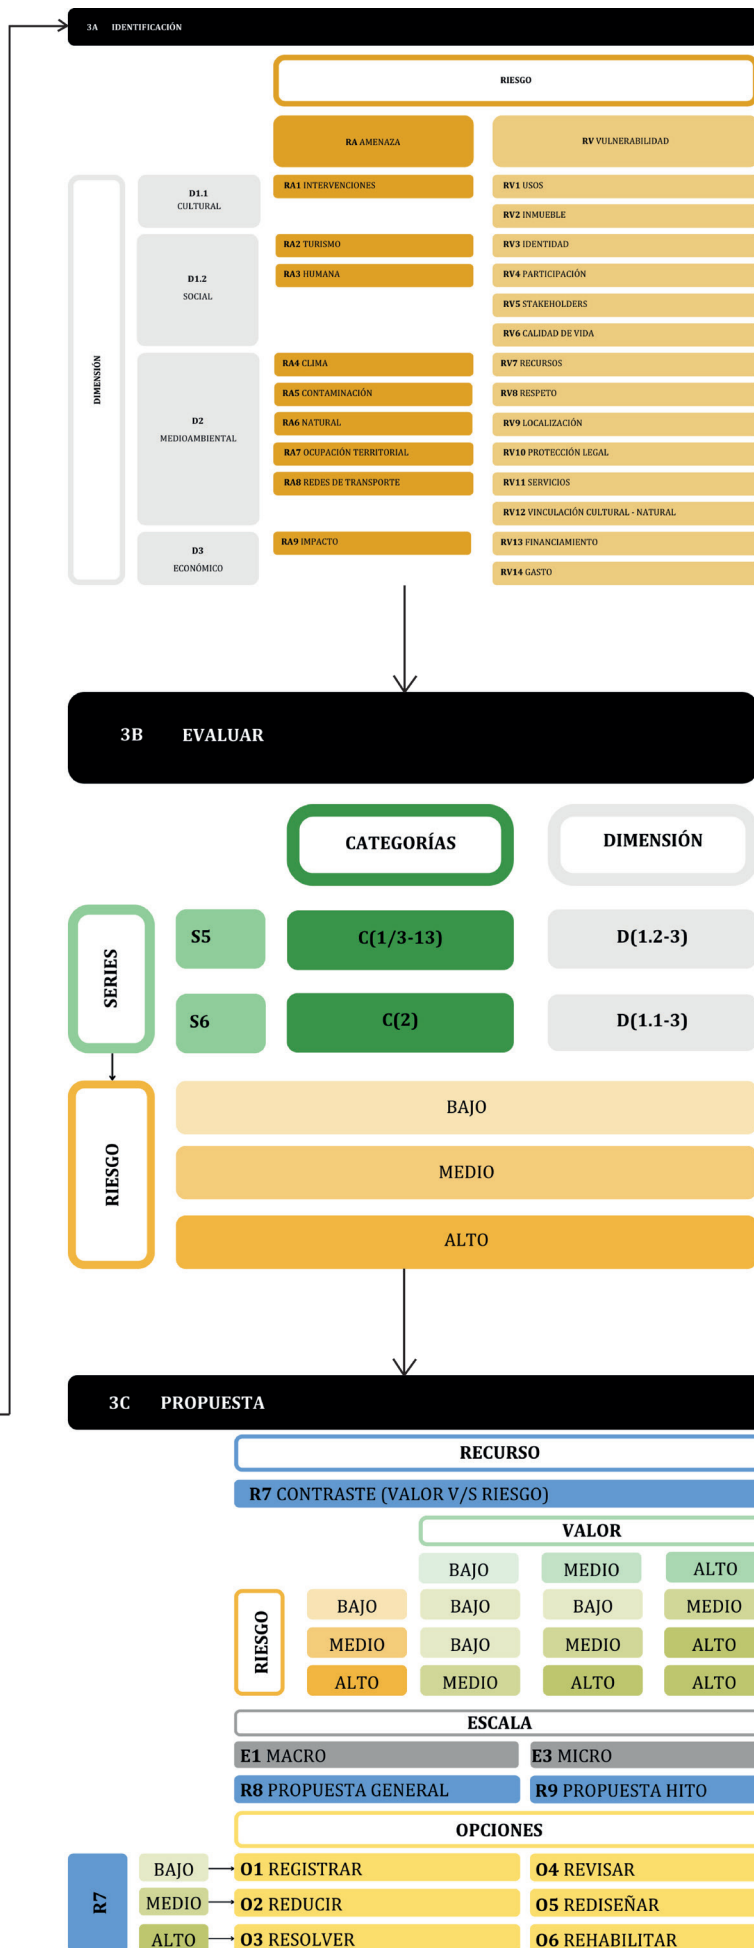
3A IDENTIFICACIÓN

RIESGO

RA AMENAZA

RV VULNERABILIDAD

DIMENSIÓN

D1.1 CULTURAL

RA1 INTERVENCIONES

RV1 USOS

RV2 INMUEBLE

D1.2 SOCIAL

RA2 TURISMO

RA3 HUMANA

RV3 IDENTIDAD

RV4 PARTICIPACIÓN

RV5 STAKEHOLDERS

RV6 CALIDAD DE VIDA

D2 MEDIOAMBIENTAL

RA4 CLIMA

RA5 CONTAMINACIÓN

RA6 NATURAL

RA7 OCUPACIÓN TERRITORIAL

RA8 REDES DE TRANSPORTE

RV7 RECURSOS

RV8 RESPETO

RV9 LOCALIZACIÓN

RV10 PROTECCIÓN LEGAL

RV11 SERVICIOS

RV12 VINCULACIÓN CULTURAL - NATURAL

D3 ECONÓMICO

RA9 IMPACTO

RV13 FINANCIAMIENTO

RV14 GASTO

3B EVALUAR

CATEGORÍAS

DIMENSIÓN

SERIES

S5

C(1/3-13)

D(1.2-3)

S6

C(2)

D(1.1-3)

RIESGO

BAJO

MEDIO

ALTO

3C PROPUESTA

RECURSO

R7 CONTRASTE (VALOR V/S RIESGO)

VALOR

| | | BAJO | MEDIO | ALTO |
|---|---|---|---|---|
| RIESGO | BAJO | BAJO | BAJO | MEDIO |
| | MEDIO | BAJO | MEDIO | ALTO |
| | ALTO | MEDIO | ALTO | ALTO |

ESCALA

E1 MACRO

E3 MICRO

R8 PROPUESTA GENERAL

R9 PROPUESTA HITO

OPCIONES

R7

BAJO → O1 REGISTRAR

O4 REVISAR

MEDIO → O2 REDUCIR

O5 REDISEÑAR

ALTO → O3 RESOLVER

O6 REHABILITAR